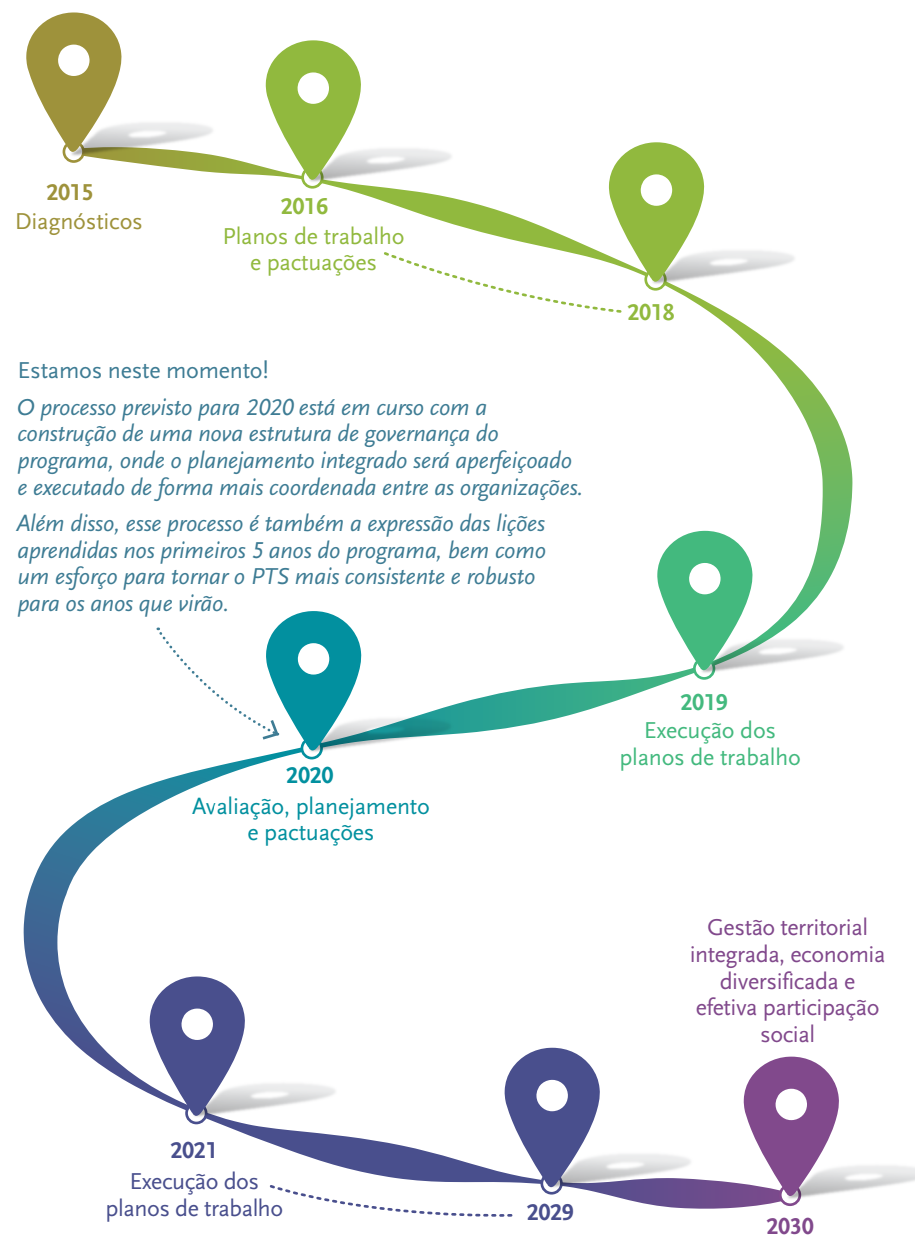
2015
Diagnósticos

2016
Planos de trabalho e pactuações

2018

Estamos neste momento!

O processo previsto para 2020 está em curso com a construção de uma nova estrutura de governança do programa, onde o planejamento integrado será aperfeiçoado e executado de forma mais coordenada entre as organizações.

Além disso, esse processo é também a expressão das lições aprendidas nos primeiros 5 anos do programa, bem como um esforço para tornar o PTS mais consistente e robusto para os anos que virão.

2019
Execução dos planos de trabalho

2020
Avaliação, planejamento e pactuações

Gestão territorial integrada, economia diversificada e efetiva participação social

2021
Execução dos planos de trabalho

2029

2030